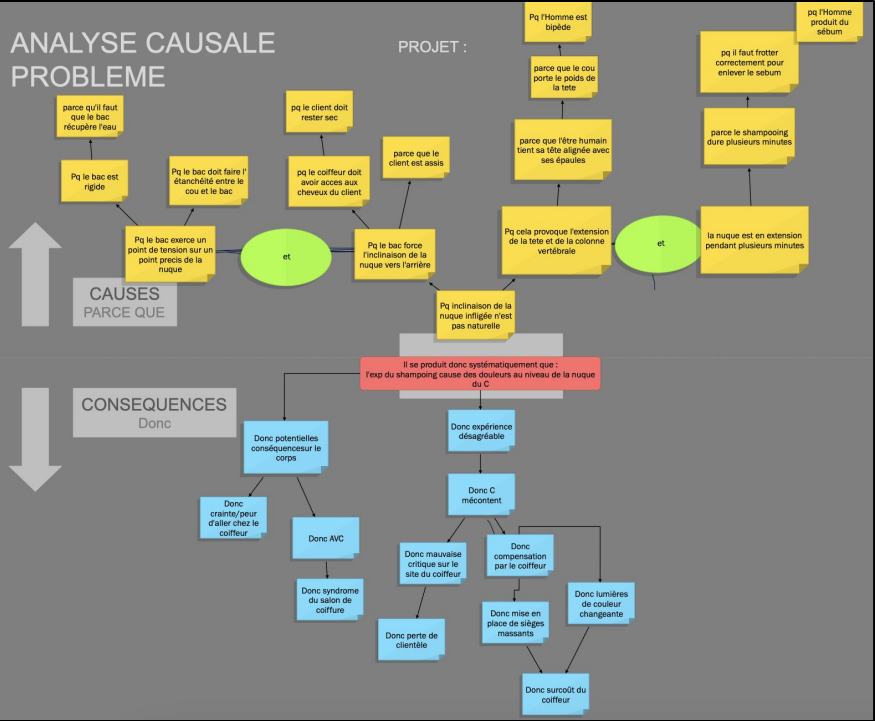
ANALYSE CAUSALE PROBLEME

PROJET :

Pq l'Homme est bipède

pq l'Homme produit du sébum

parce que le cou porte le poids de la tete

pq il faut frotter correctement pour enlever le sebum

parce qu'il faut que le bac récupère l'eau

pq le client doit rester sec

parce que l'être humain tient sa tête alignée avec ses épaules

parce le shampooing dure plusieurs minutes

parce que le client est assis

Pq le bac est rigide

Pq le bac doit faire l' étanchéité entre le cou et le bac

pq le coiffeur doit avoir acces aux cheveux du client

Pq cela provoque l'extension de la tete et de la colonne vertébrale

la nuque est en extension pendant plusieurs minutes

Pq le bac exerce un point de tension sur un point precis de la nuque

et

Pq le bac force l'inclinaison de la nuque vers l'arrière

et

CAUSES
PARCE QUE

Pq inclinaison de la nuque infligée n'est pas naturelle

Il se produit donc systématiquement que :
l'exp du shampoing cause des douleurs au niveau de la nuque du C

CONSEQUENCES
Donc

Donc potentielles conséquencesur le corps

Donc expérience désagréable

Donc C mécontent

Donc crainte/peur d'aller chez le coiffeur

Donc AVC

Donc syndrome du salon de coiffure

Donc mauvaise critique sur le site du coiffeur

Donc compensation par le coiffeur

Donc lumières de couleur changeante

Donc mise en place de sièges massants

Donc perte de clientèle

Donc surcoût du coiffeur